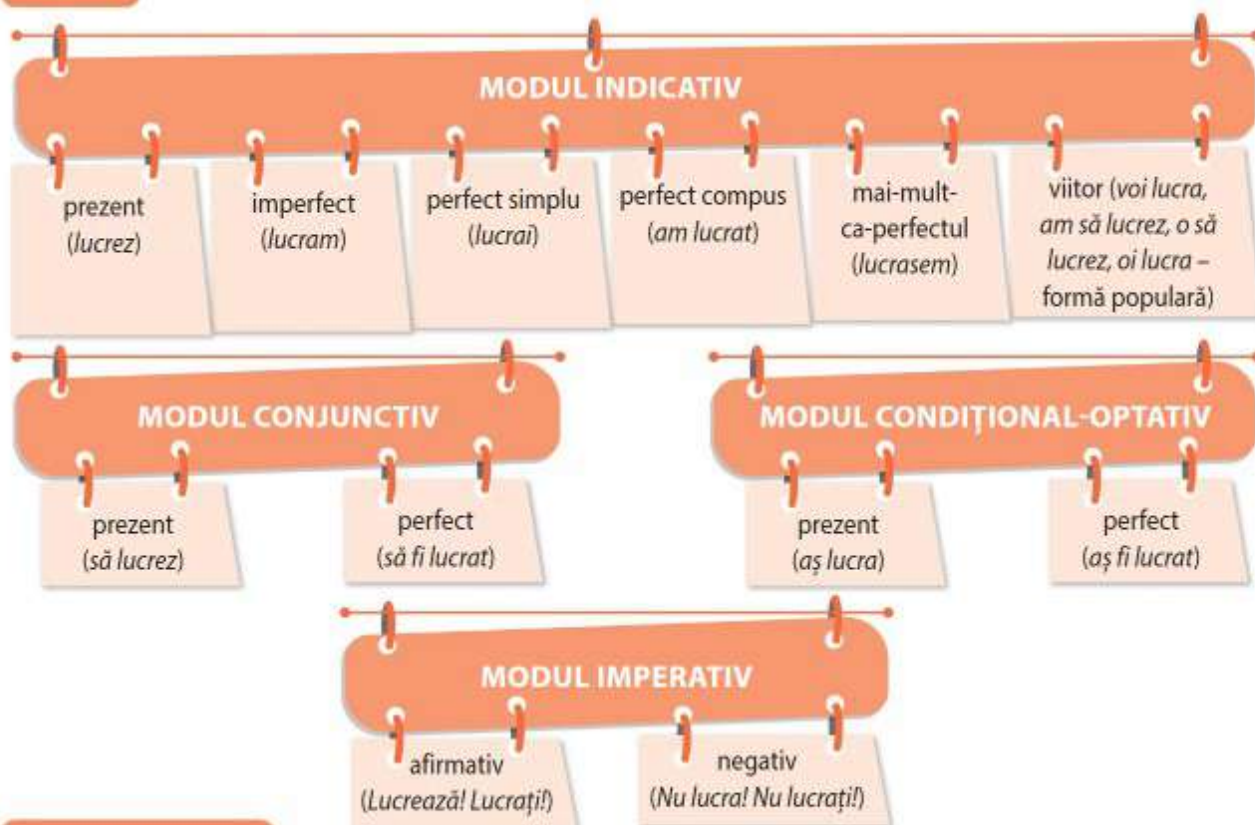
MODUL INDICATIV

prezent (*lucrez*)

imperfect (*lucram*)

perfect simplu (*lucrai*)

perfect compus (*am lucrat*)

mai-mult-ca-perfectul (*lucrasem*)

viitor (*voi lucra, am să lucrez, o să lucrez, oi lucra* – formă populară)

MODUL CONJUNCTIV

prezent (*să lucrez*)

perfect (*să fi lucrat*)

MODUL CONDIȚIONAL-OPTATIV

prezent (*aș lucra*)

perfect (*aș fi lucrat*)

MODUL IMPERATIV

afirmativ (*Lucrează! Lucrați!*)

negativ (*Nu lucra! Nu lucrați!*)